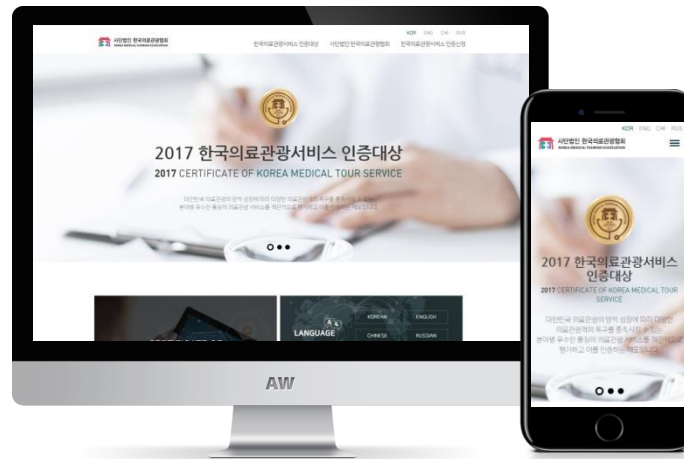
사단법인 한국의료관광협회
KOREA MEDICAL TOURISM ASSOCIATION

KOR ENG CHI RUS

한국의료관광서비스 인증대상 사단법인 한국의료관광협회 한국의료관광서비스 인증신청

2017 한국의료관광서비스 인증대상
2017 CERTIFICATE OF KOREA MEDICAL TOUR SERVICE

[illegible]

LANGUAGE
KOREAN ENGLISH
CHINESE RUSSIAN

AW

KOR ENG CHI RUS

사단법인 한국의료관광협회
KOREA MEDICAL TOURISM ASSOCIATION

2017 한국의료관광서비스 인증대상
2017 CERTIFICATE OF KOREA MEDICAL TOUR SERVICE

대한민국 의료관광의 양적 성장에 따라 다양한 의료관광객의 욕구를 충족시키기 위해 분야별 우수한 품질의 의료관광 서비스를 객관적으로 평가하고 이를 인증하는 제도입니다.